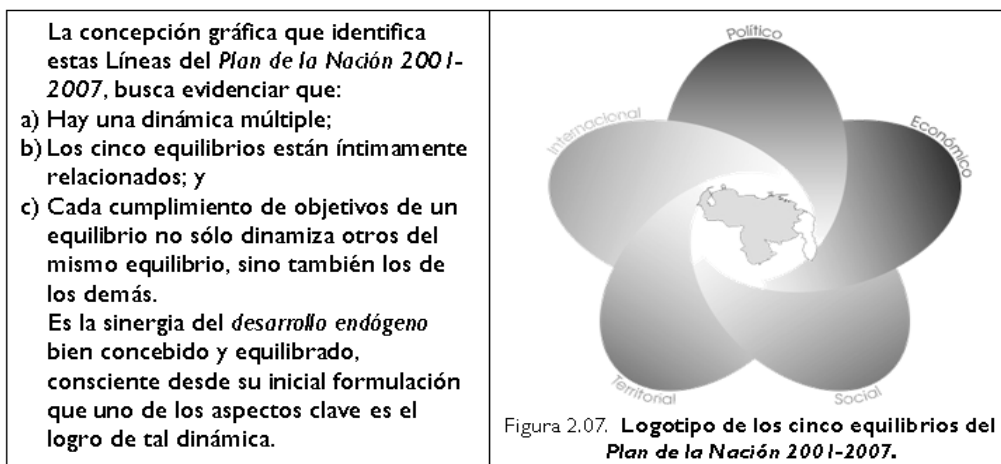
La concepción gráfica que identifica estas Líneas del *Plan de la Nación 2001-2007*, busca evidenciar que:

a) Hay una dinámica múltiple;

b) Los cinco equilibrios están íntimamente relacionados; y

c) Cada cumplimiento de objetivos de un equilibrio no sólo dinamiza otros del mismo equilibrio, sino también los de los demás.

Es la sinergia del *desarrollo endógeno* bien concebido y equilibrado, consciente desde su inicial formulación que uno de los aspectos clave es el logro de tal dinámica.

Político

Económico

Social

Territorial

Internacional

Figura 2.07. **Logotipo de los cinco equilibrios del *Plan de la Nación 2001-2007*.**